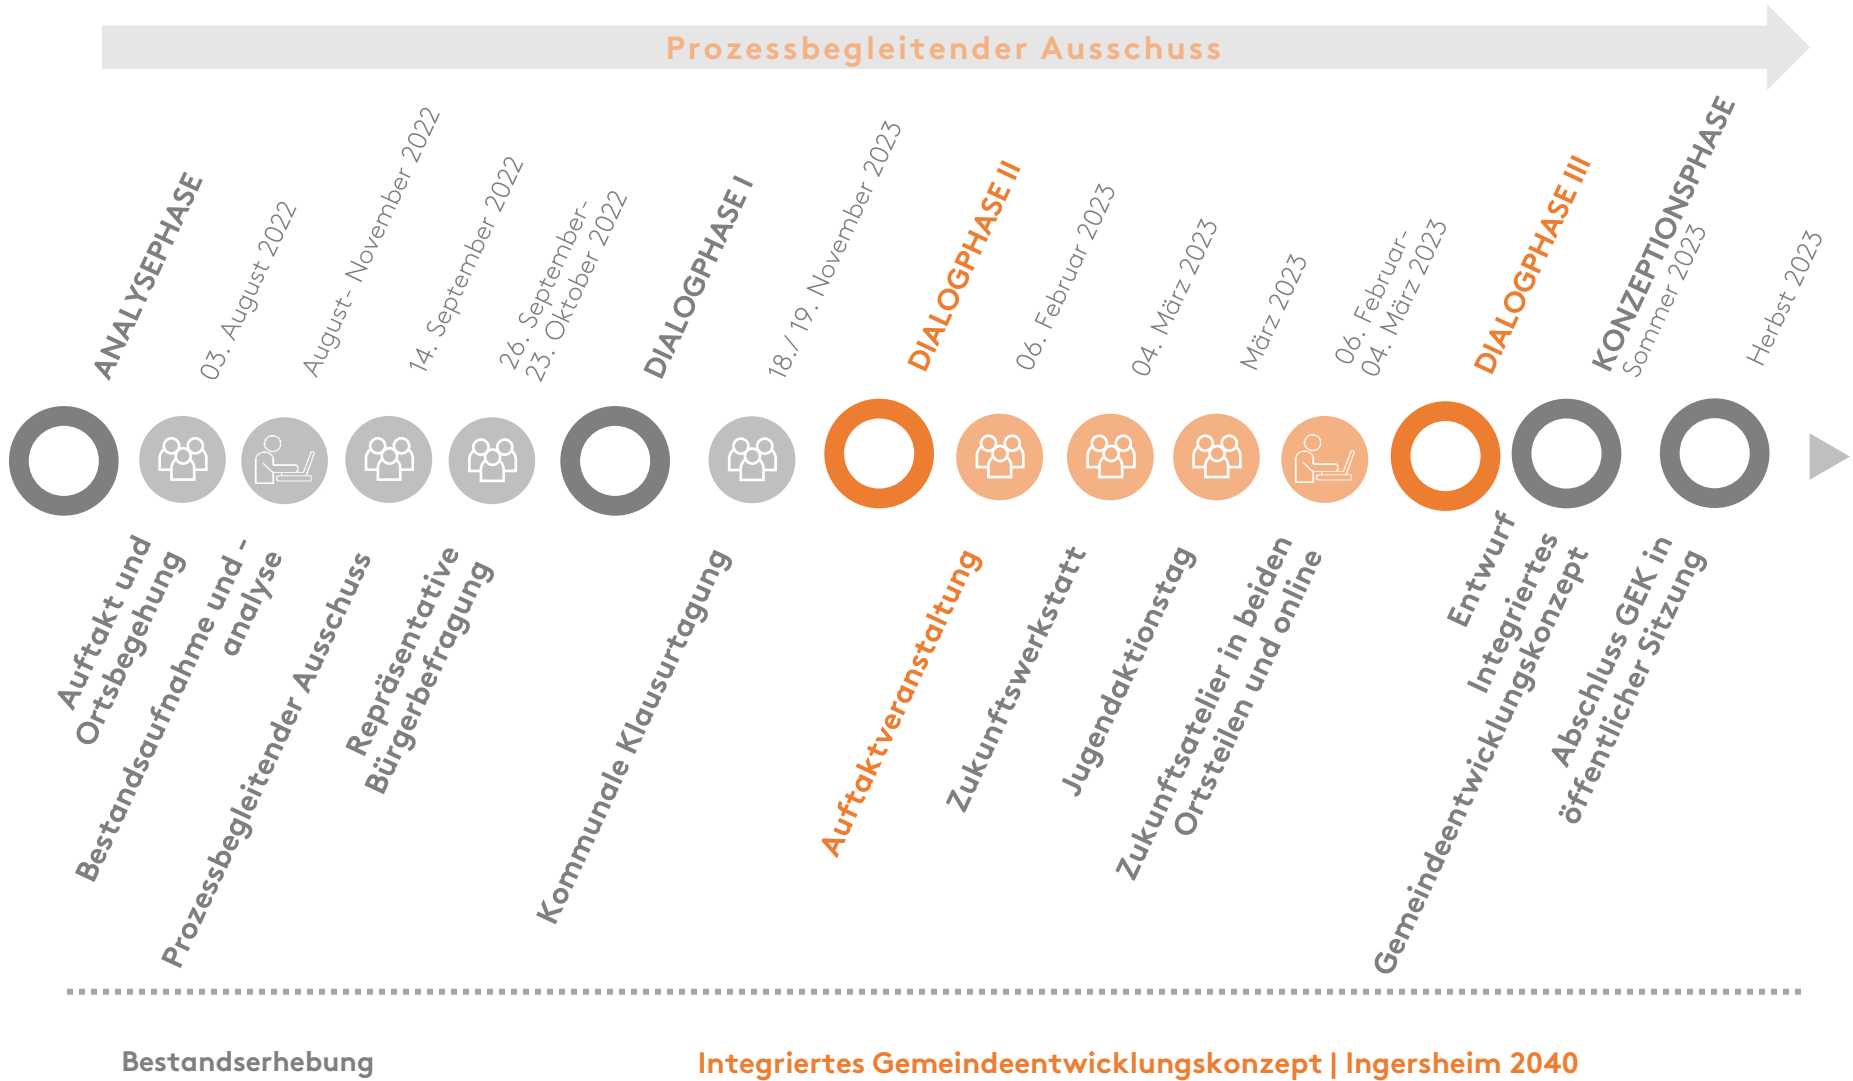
Prozessbegleitender Ausschuss

ANALYSEPHASE

03. August 2022

August- November 2022

14. September 2022

26. September-
23. Oktober 2022

DIALOGPHASE I

18./ 19. November 2023

DIALOGPHASE II

06. Februar 2023

04. März 2023

März 2023

06. Februar-
04. März 2023

DIALOGPHASE III

KONZEPTIONSPHASE
Sommer 2023

Herbst 2023

Auftakt und Ortsbegehung

Bestandsaufnahme und -analyse

Prozessbegleitender Ausschuss

Repräsentative Bürgerbefragung

Kommunale Klausurtagung

Auftaktveranstaltung

Zukunftswerkstatt

Jugendaktionstag

Zukunftsatelier in beiden Ortsteilen und online

Entwurf Integriertes Gemeindeentwicklungskonzept

Abschluss GEK in öffentlicher Sitzung

Bestandserhebung

Integriertes Gemeindeentwicklungskonzept | Ingersheim 2040